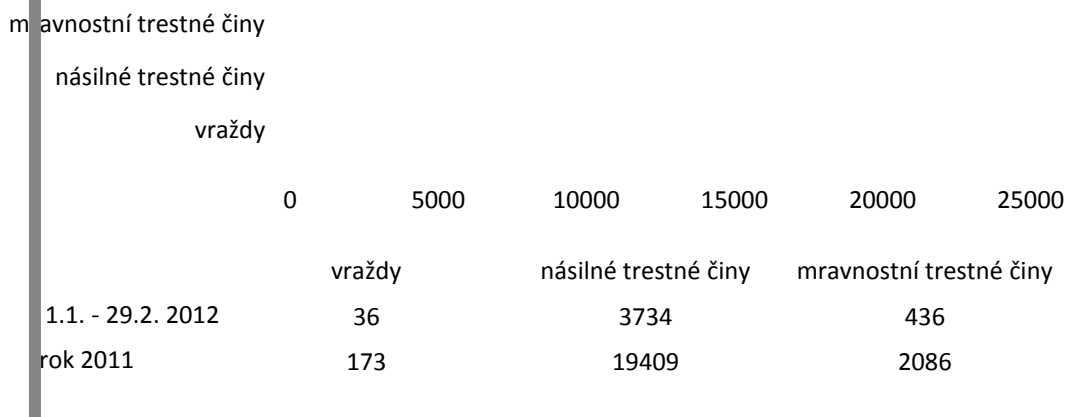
m avnostní trestné činy

násilné trestné činy

vraždy

0 5000 10000 15000 20000 25000

| | vraždy | násilné trestné činy | mravnostní trestné činy |
|---|---|---|---|
| 1.1. - 29.2. 2012 | 36 | 3734 | 436 |
| rok 2011 | 173 | 19409 | 2086 |